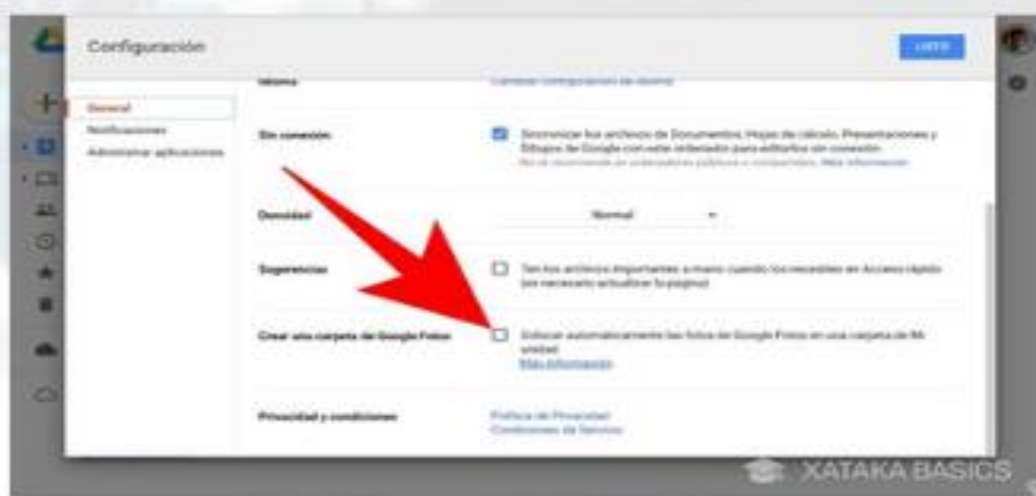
Configuración

LISTO

General
Notificaciones
Administrar aplicaciones

Idioma

Cambiar configuración de idioma

Sin conexión

Sincronizar los archivos de Documentos, Hojas de cálculo, Presentaciones y Dibujos de Google con este ordenador para editarlos sin conexión
No se recomienda en ordenadores públicos o compartidos. Más información

Densidad

Normal

Sugerencias

Ten los archivos importantes a mano cuando los necesites en Acceso rápido (es necesario actualizar la página)

Crear una carpeta de Google Fotos

Colocar automáticamente las fotos de Google Fotos en una carpeta de Mi unidad
Más información

Privacidad y condiciones

Política de Privacidad
Condiciones de Servicio

XATAKA BASICS